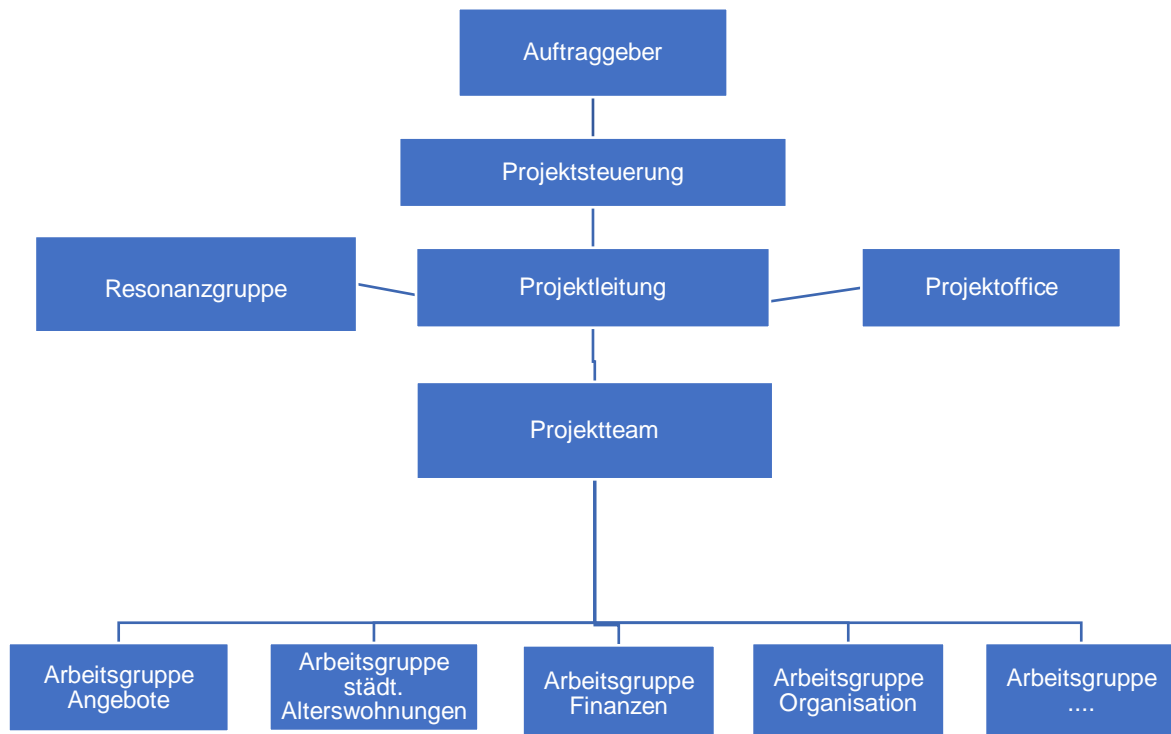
Auftraggeber

Projektsteuerung

Resonanzgruppe

Projektleitung

Projektoffice

Projektteam

Arbeitsgruppe Angebote

Arbeitsgruppe städt. Alterswohnungen

Arbeitsgruppe Finanzen

Arbeitsgruppe Organisation

Arbeitsgruppe ....